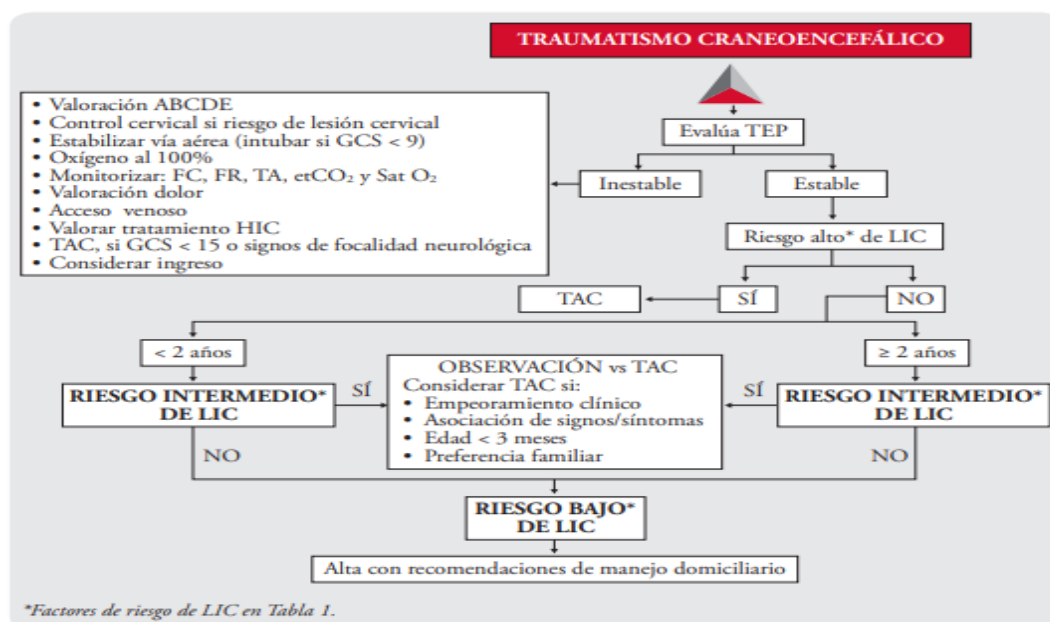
TRAUMATISMO CRANEOENCEFÁLICO

Evalúa TEP

Inestable

Estable

• Valoración ABCDE
• Control cervical si riesgo de lesión cervical
• Estabilizar vía aérea (intubar si GCS < 9)
• Oxígeno al 100%
• Monitorizar: FC, FR, TA, etCO$_2$ y Sat O$_2$
• Valoración dolor
• Acceso venoso
• Valorar tratamiento HIC
• TAC, si GCS < 15 o signos de focalidad neurológica
• Considerar ingreso

Riesgo alto* de LIC

TAC

SÍ

NO

< 2 años

≥ 2 años

RIESGO INTERMEDIO* DE LIC

SÍ

OBSERVACIÓN vs TAC
Considerar TAC si:
• Empeoramiento clínico
• Asociación de signos/síntomas
• Edad < 3 meses
• Preferencia familiar

SÍ

RIESGO INTERMEDIO* DE LIC

NO

NO

RIESGO BAJO* DE LIC

Alta con recomendaciones de manejo domiciliario

*Factores de riesgo de LIC en Tabla 1.